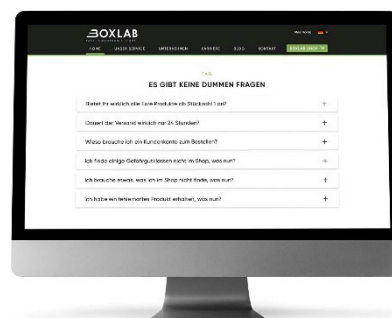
BOXLAB

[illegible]

HOME UNSER SERVICE UNTERNEHMEN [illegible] BLOG KONTAKT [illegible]

FAQ

ES GIBT KEINE DUMMEN FRAGEN

Bietet ihr wirklich alle Eure Produkte ab Stückzahl 1 an? +

Dauert der Versand wirklich nur 24 Stunden? +

Wieso brauche ich ein Kundenkonto zum Bestellen? +

Ich finde einige Gefahrgutklassen nicht im Shop, was nun? +

Ich brauche etwas, was ich im Shop nicht finde, was nun? +

Ich habe ein fehlerhaftes Produkt erhalten, was nun? +